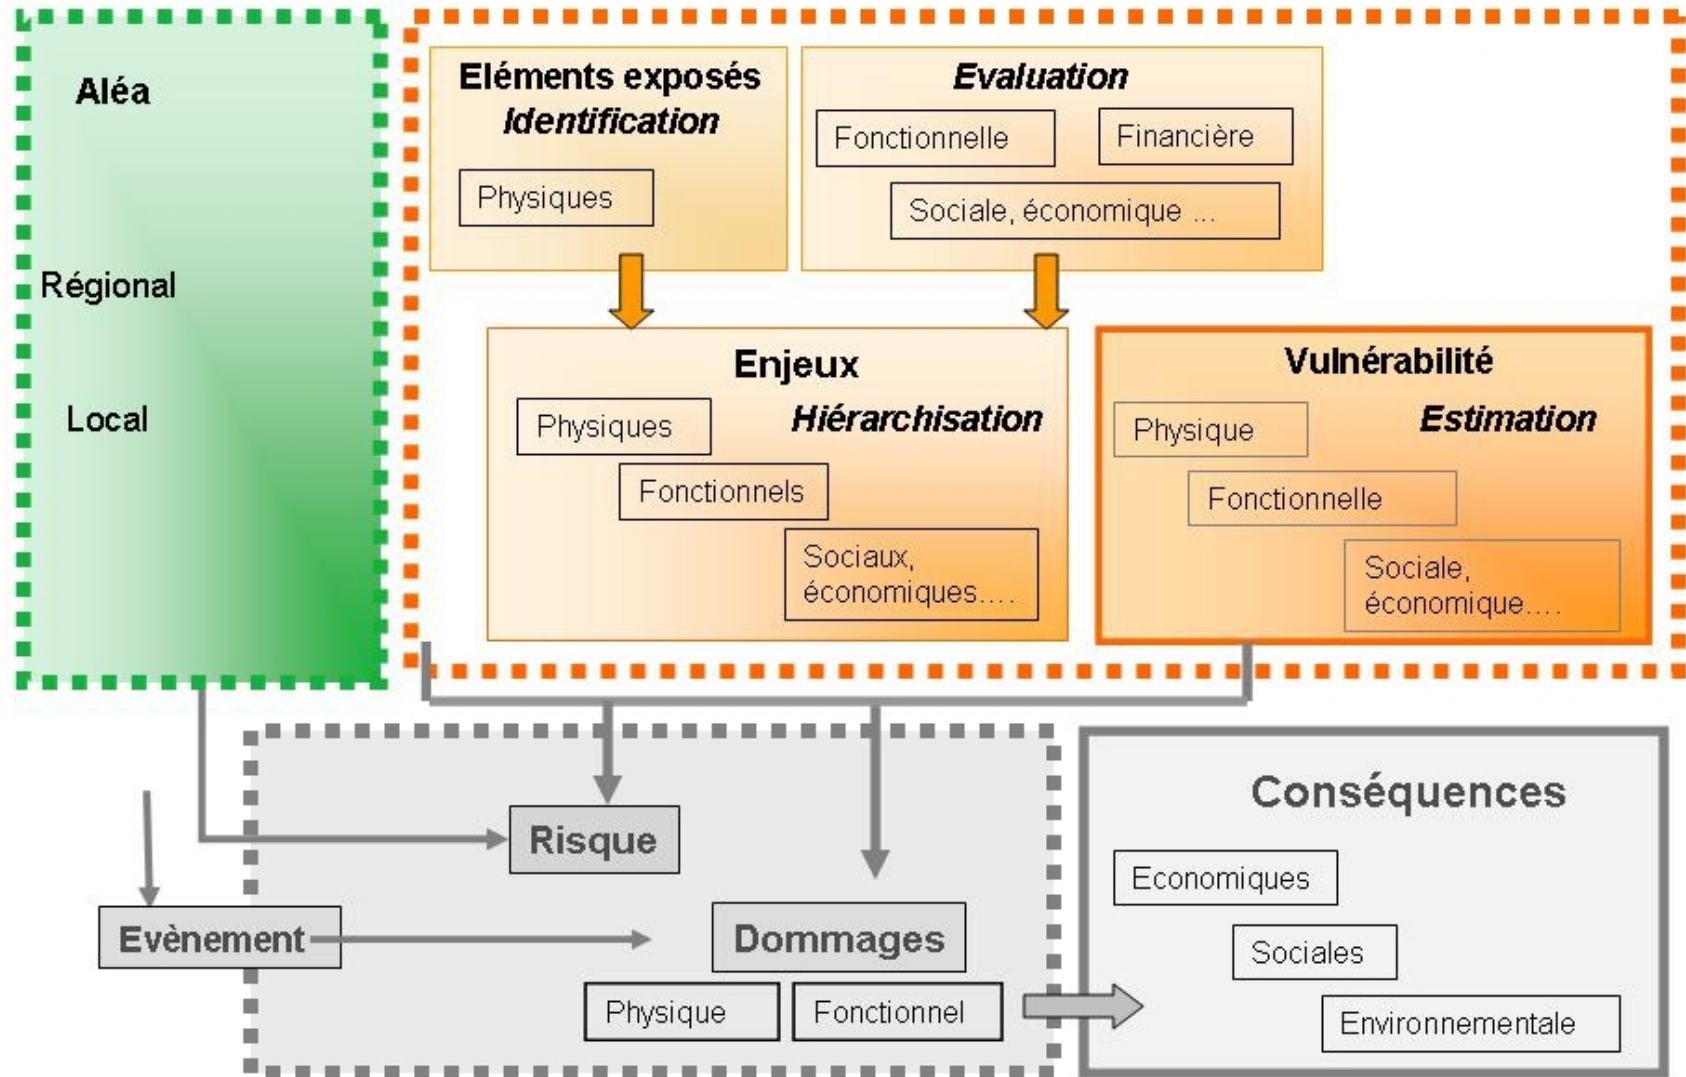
Aléa

Régional

Local

Eléments exposés
Identification

Physiques

Evaluation

Fonctionnelle

Financière

Sociale, économique ...

Enjeux
Hiérarchisation

Physiques

Fonctionnels

Sociaux, économiques....

Vulnérabilité
Estimation

Physique

Fonctionnelle

Sociale, économique....

Risque

Evènement

Dommages

Physique

Fonctionnel

Conséquences

Economiques

Sociales

Environnementale